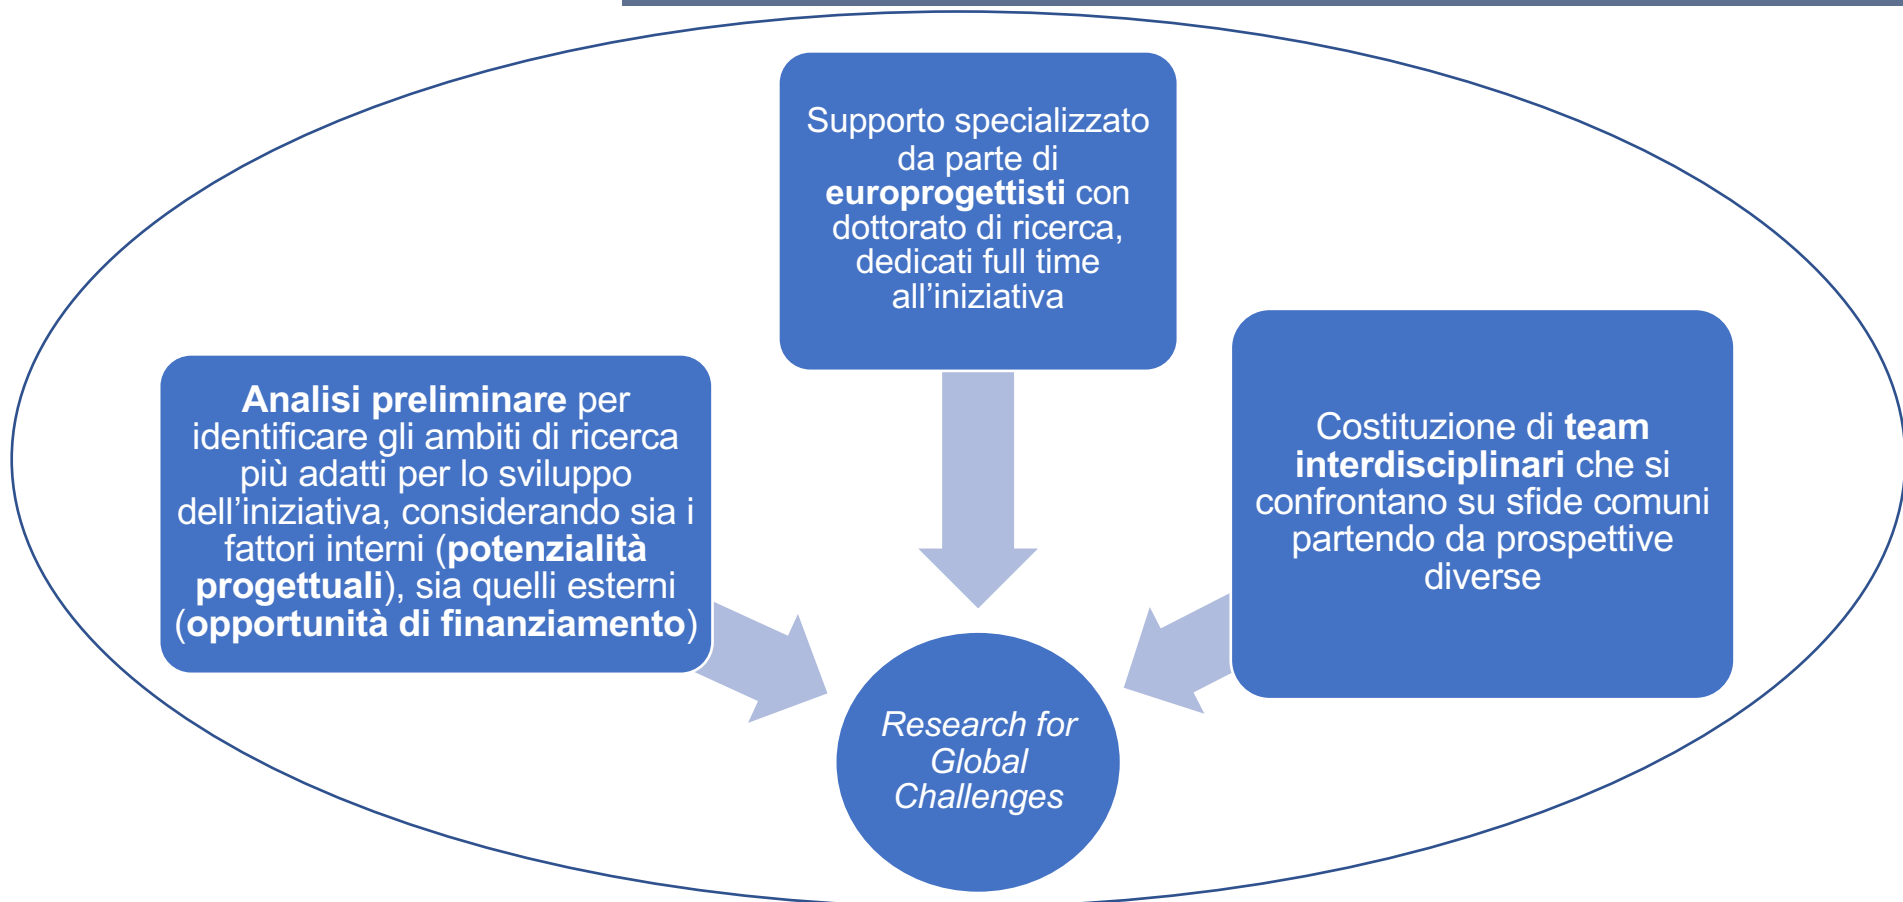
Supporto specializzato da parte di **europrogettisti** con dottorato di ricerca, dedicati full time all'iniziativa

**Analisi preliminare** per identificare gli ambiti di ricerca più adatti per lo sviluppo dell'iniziativa, considerando sia i fattori interni (**potenzialità progettuali**), sia quelli esterni (**opportunità di finanziamento**)

Costituzione di **team interdisciplinari** che si confrontano su sfide comuni partendo da prospettive diverse

*Research for Global Challenges*